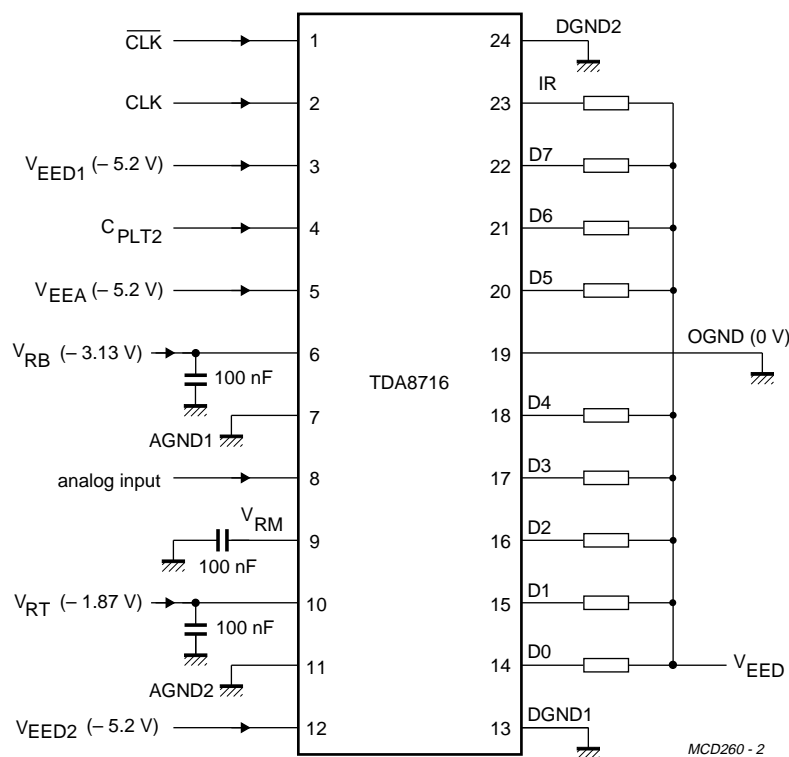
$\overline{CLK}$ 1
CLK 2
$V_{EED1}$ (– 5.2 V) 3
$C_{PLT2}$ 4
$V_{EEA}$ (– 5.2 V) 5
$V_{RB}$ (– 3.13 V) 6
100 nF
AGND1 7
analog input 8
$V_{RM}$ 9
100 nF
$V_{RT}$ (– 1.87 V) 10
100 nF
AGND2 11
$V_{EED2}$ (– 5.2 V) 12

TDA8716

24 DGND2
23 IR
22 D7
21 D6
20 D5
19 OGND (0 V)
18 D4
17 D3
16 D2
15 D1
14 D0 $V_{EED}$
13 DGND1

MCD260 - 2